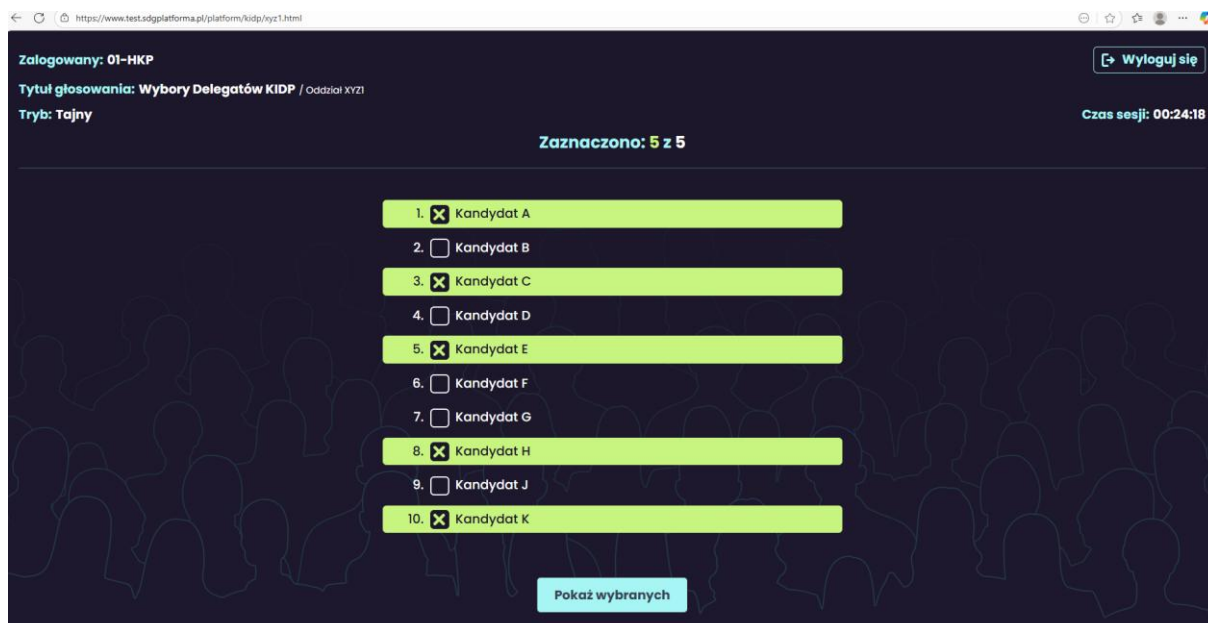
https://www.test.sdgplatforma.pl/platform/kidp/xyz1.html

Zalogowany: 01-HKP
Tytuł głosowania: Wybory Delegatów KIDP / Oddział XYZ1
Tryb: Tajny

Wyloguj się
Czas sesji: 00:24:18

Zaznaczono: 5 z 5

1. Kandydat A
2. Kandydat B
3. Kandydat C
4. Kandydat D
5. Kandydat E
6. Kandydat F
7. Kandydat G
8. Kandydat H
9. Kandydat J
10. Kandydat K

Pokaż wybranych